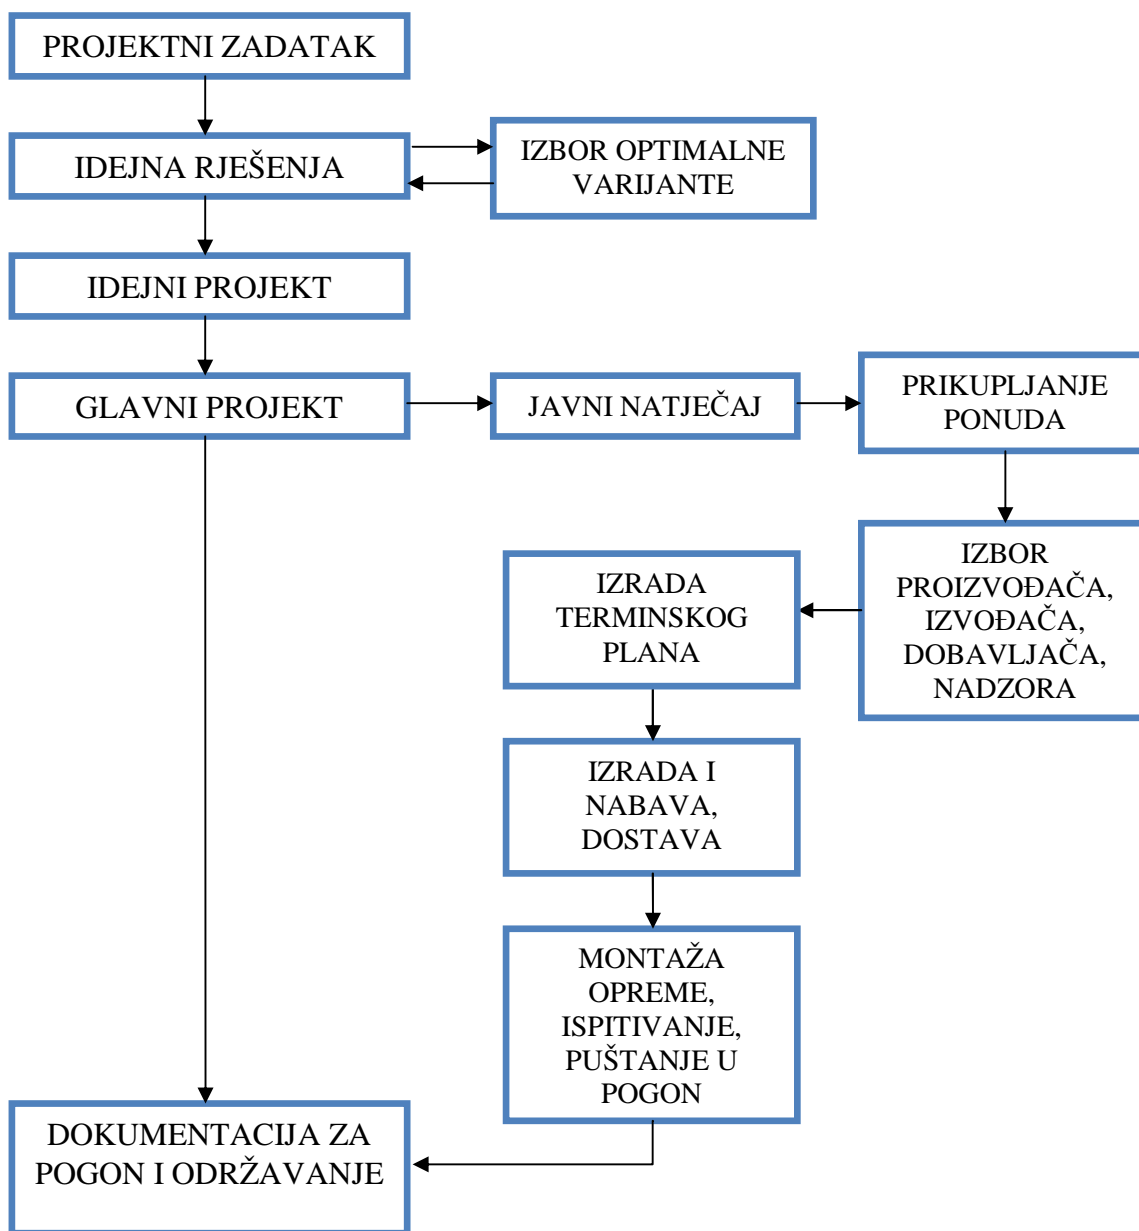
PROJEKTNI ZADATAK

IDEJNA RJEŠENJA

IZBOR OPTIMALNE VARIJANTE

IDEJNI PROJEKT

GLAVNI PROJEKT

JAVNI NATJEČAJ

PRIKUPLJANJE PONUDA

IZBOR PROIZVOĐAČA, IZVOĐAČA, DOBAVLJAČA, NADZORA

IZRADA TERMINSKOG PLANA

IZRADA I NABAVA, DOSTAVA

MONTAŽA OPREME, ISPITIVANJE, PUŠTANJE U POGON

DOKUMENTACIJA ZA POGON I ODRŽAVANJE